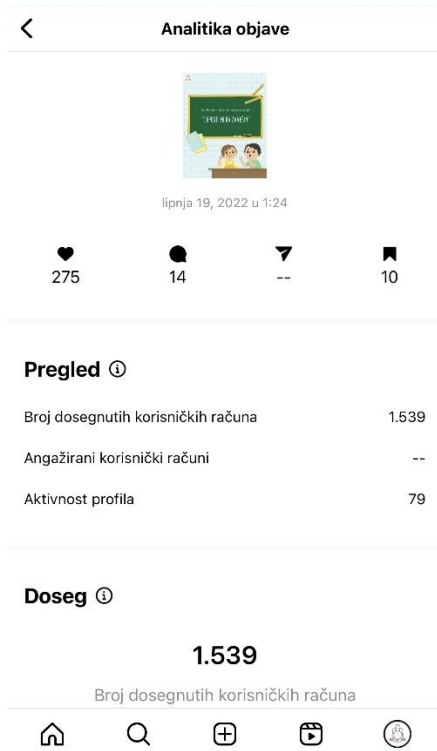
Analitika objave

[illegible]

lipnja 19, 2022 u 1:24

275
14
--
10

Pregled ⓘ

Broj dosegnutih korisničkih računa 1.539

Angažirani korisnički računi --

Aktivnost profila 79

Doseg ⓘ

1.539

Broj dosegnutih korisničkih računa